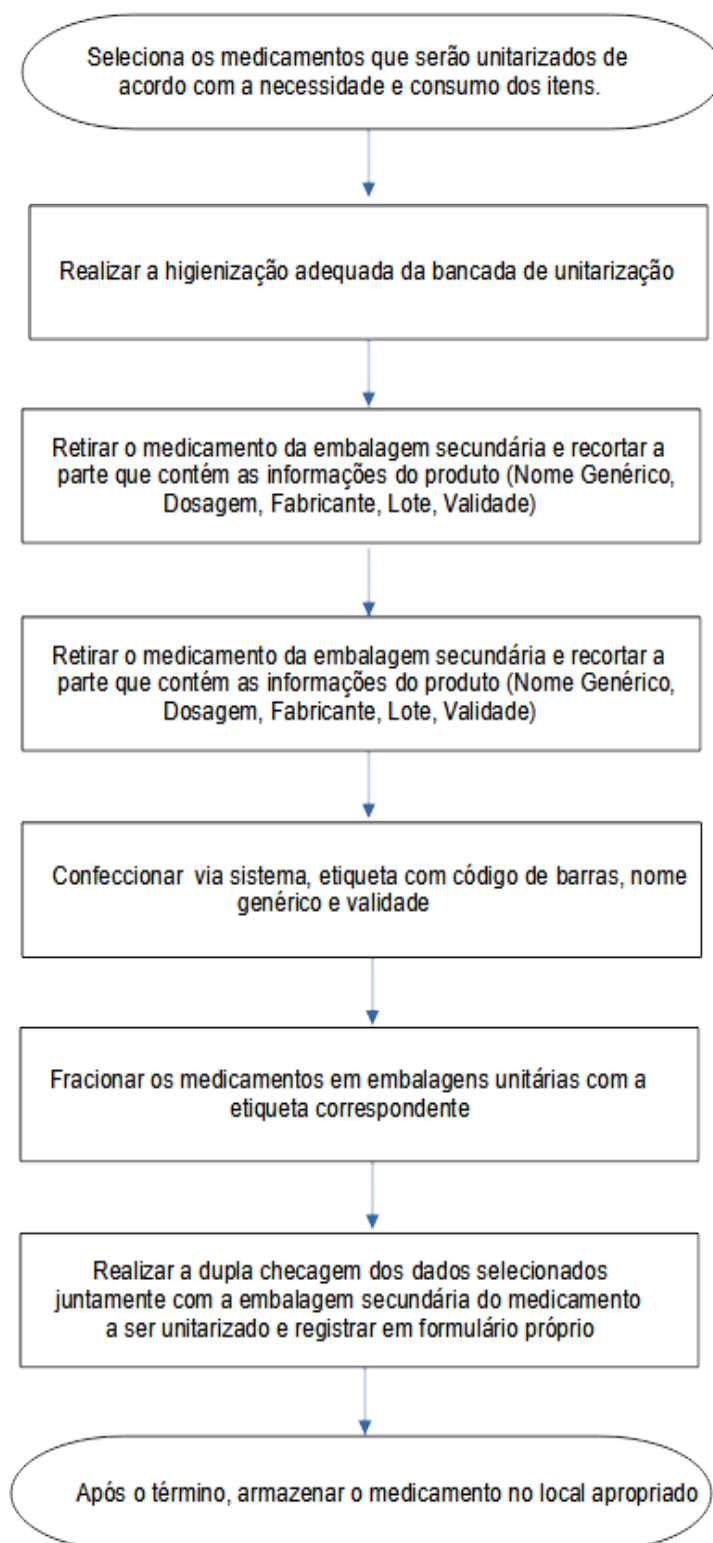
Seleciona os medicamentos que serão unitarizados de acordo com a necessidade e consumo dos itens.

Realizar a higienização adequada da bancada de unitarização

Retirar o medicamento da embalagem secundária e recortar a parte que contém as informações do produto (Nome Genérico, Dosagem, Fabricante, Lote, Validade)

Retirar o medicamento da embalagem secundária e recortar a parte que contém as informações do produto (Nome Genérico, Dosagem, Fabricante, Lote, Validade)

Confeccionar via sistema, etiqueta com código de barras, nome genérico e validade

Fracionar os medicamentos em embalagens unitárias com a etiqueta correspondente

Realizar a dupla checagem dos dados selecionados juntamente com a embalagem secundária do medicamento a ser unitarizado e registrar em formulário próprio

Após o término, armazenar o medicamento no local apropriado